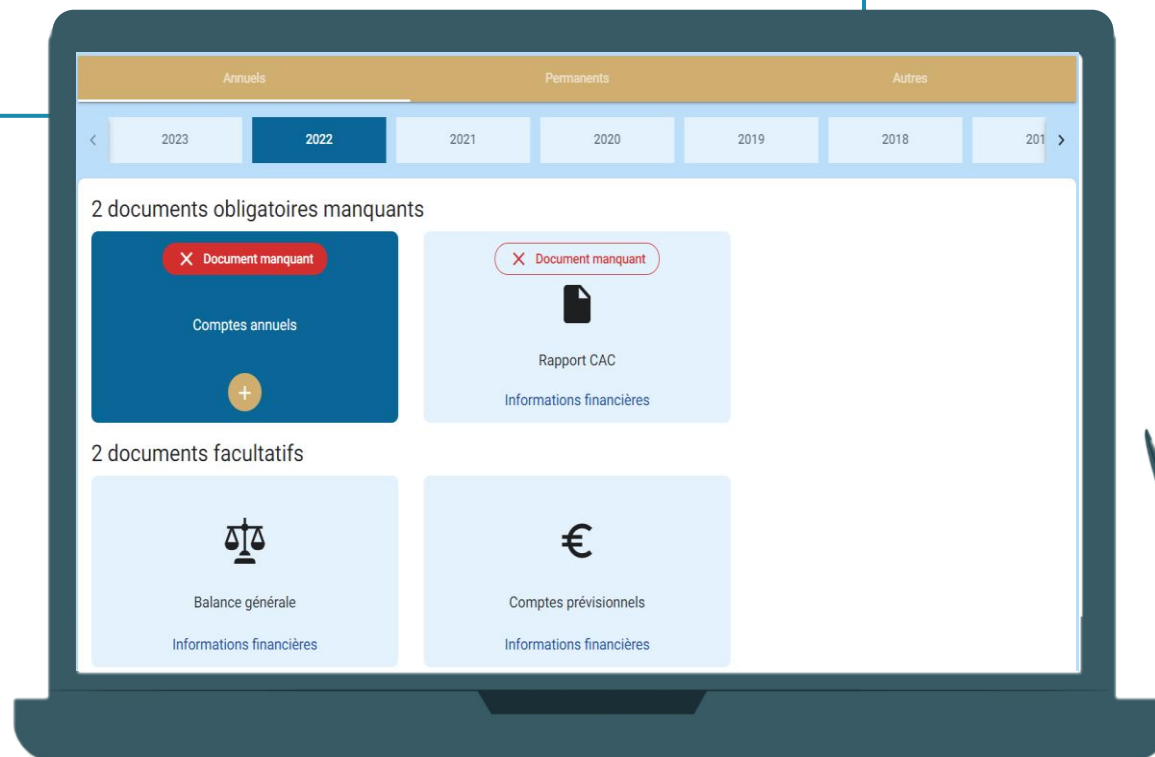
Annuels Permanents Autres

‹ 2023 2022 2021 2020 2019 2018 201 ›

2 documents obligatoires manquants

X Document manquant

Comptes annuels

+

X Document manquant

Rapport CAC

Informations financières

2 documents facultatifs

Balance générale

Informations financières

€

Comptes prévisionnels

Informations financières